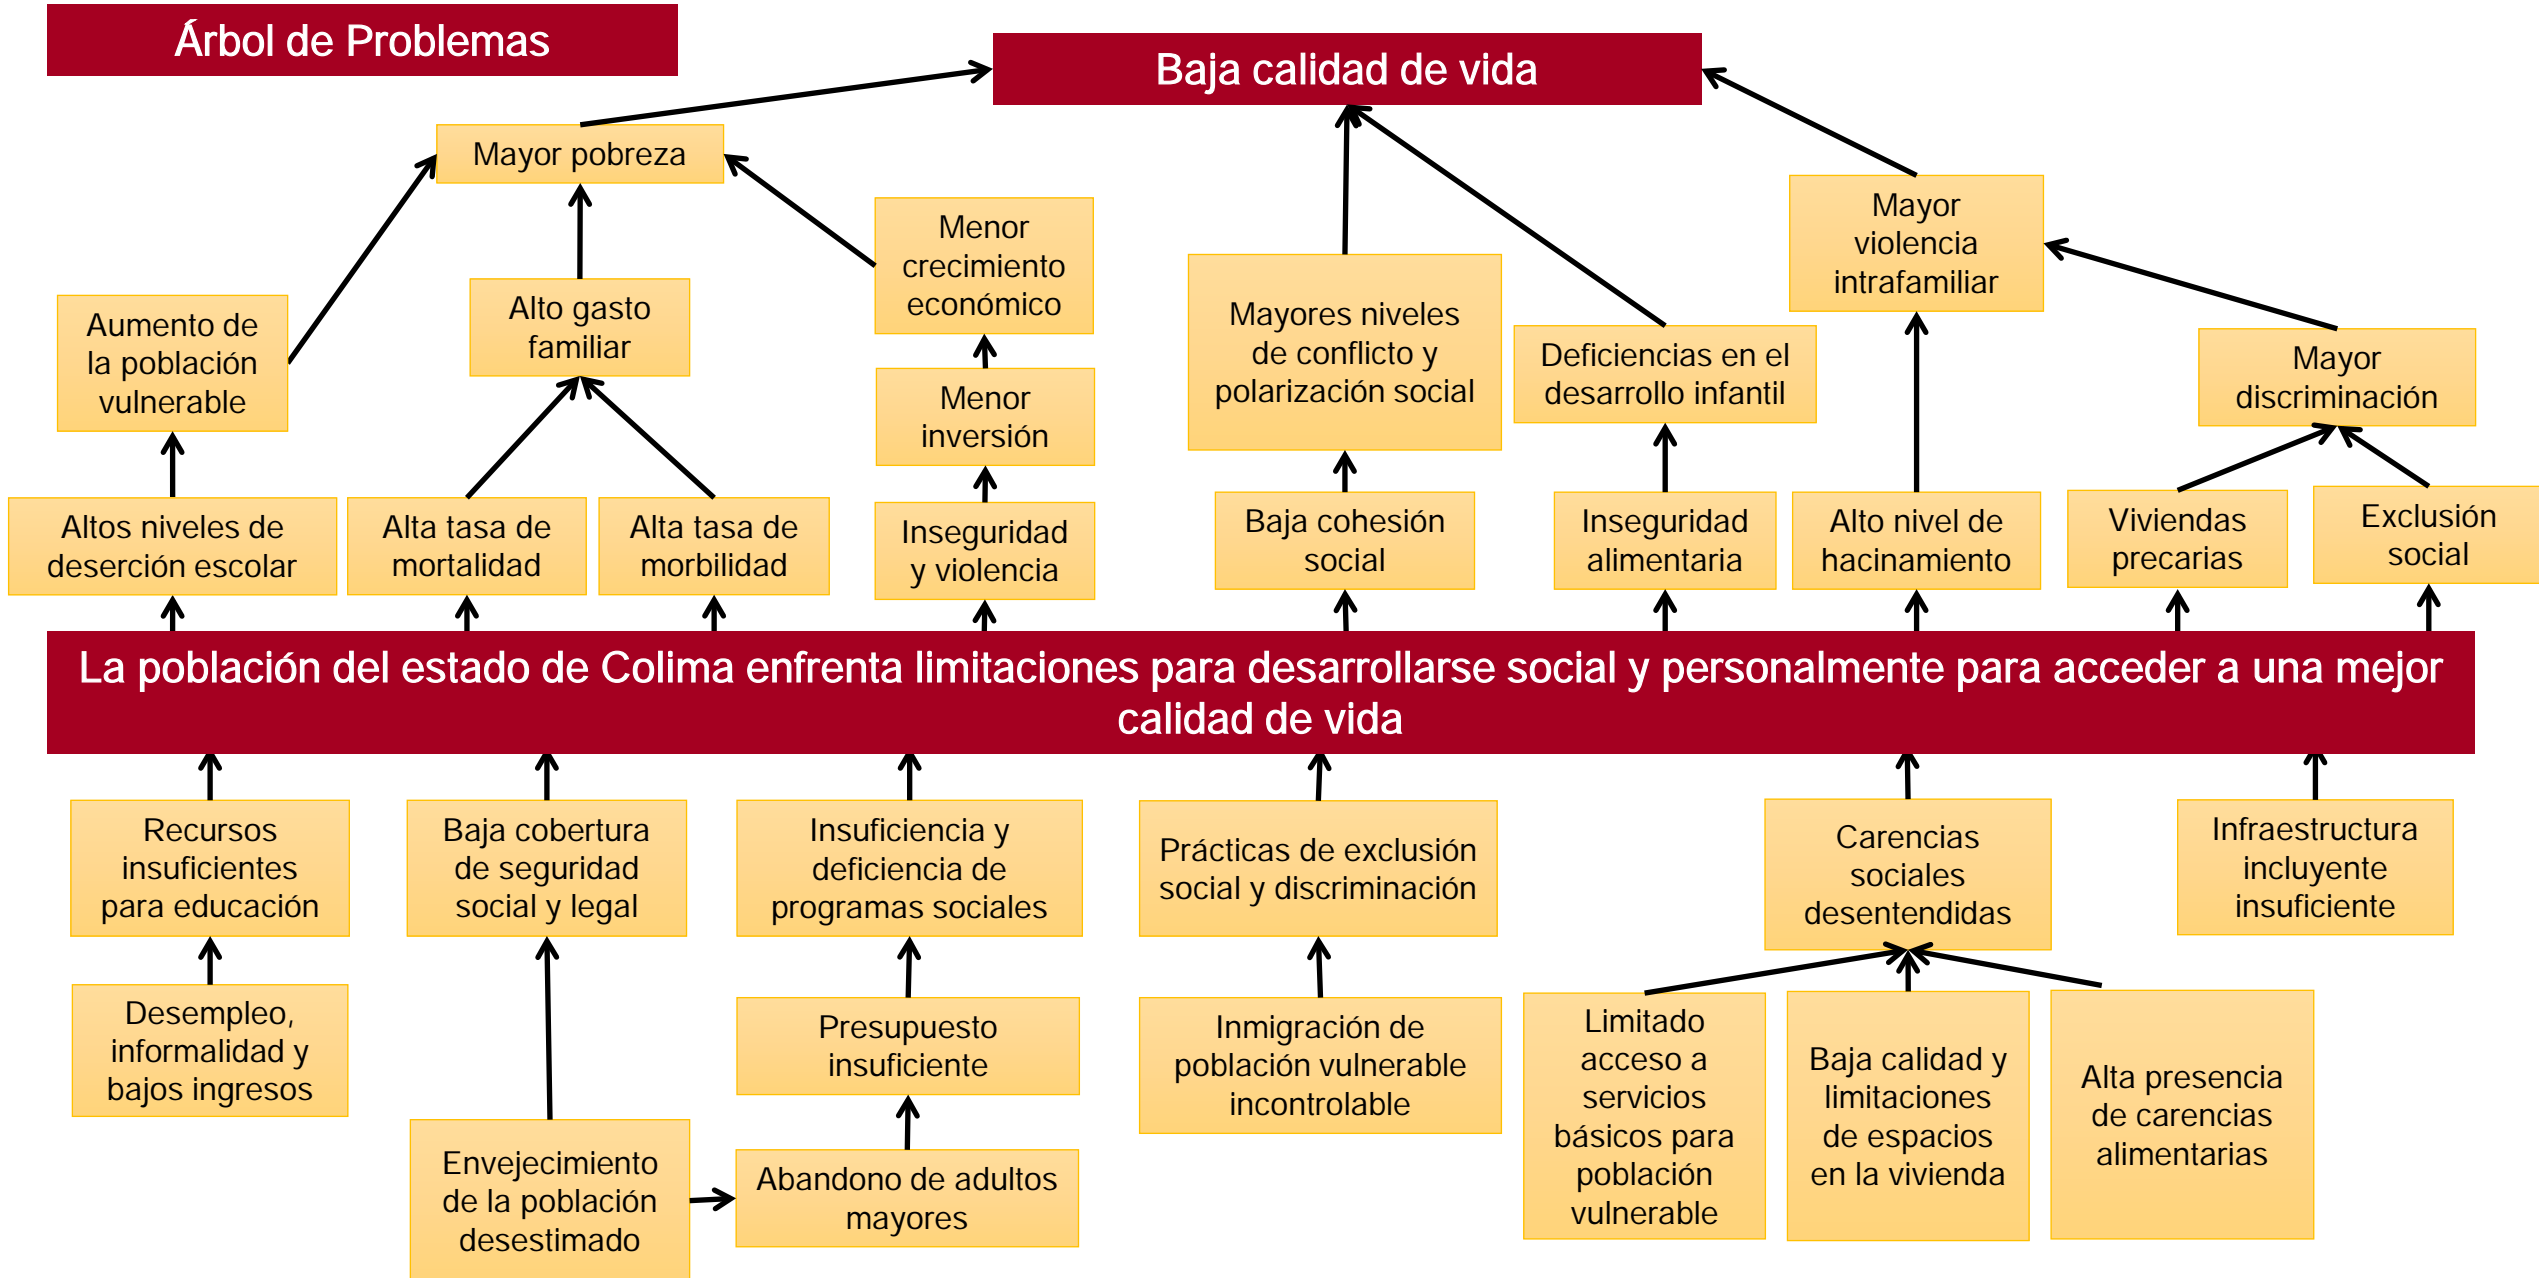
Árbol de Problemas

Baja calidad de vida

Mayor pobreza

Menor crecimiento económico

Mayor violencia intrafamiliar

Aumento de la población vulnerable

Alto gasto familiar

Mayores niveles de conflicto y polarización social

Deficiencias en el desarrollo infantil

Mayor discriminación

Menor inversión

Altos niveles de deserción escolar

Alta tasa de mortalidad

Alta tasa de morbilidad

Inseguridad y violencia

Baja cohesión social

Inseguridad alimentaria

Alto nivel de hacinamiento

Viviendas precarias

Exclusión social

La población del estado de Colima enfrenta limitaciones para desarrollarse social y personalmente para acceder a una mejor calidad de vida

Recursos insuficientes para educación

Baja cobertura de seguridad social y legal

Insuficiencia y deficiencia de programas sociales

Prácticas de exclusión social y discriminación

Carencias sociales desentendidas

Infraestructura incluyente insuficiente

Desempleo, informalidad y bajos ingresos

Presupuesto insuficiente

Inmigración de población vulnerable incontrolable

Limitado acceso a servicios básicos para población vulnerable

Baja calidad y limitaciones de espacios en la vivienda

Alta presencia de carencias alimentarias

Envejecimiento de la población desestimado

Abandono de adultos mayores